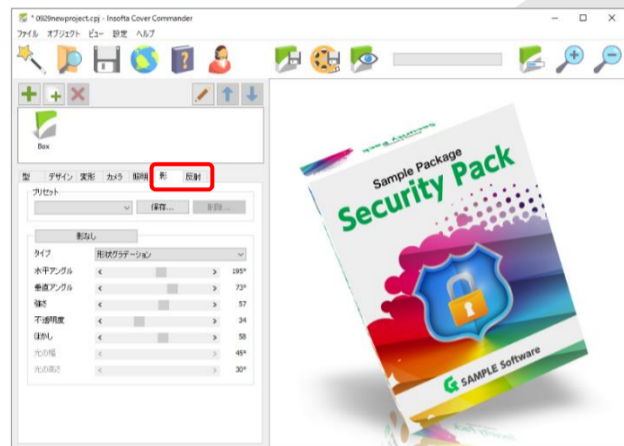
* 0929newproject.cpj - Insofta Cover Commander

ファイル オブジェクト ビュー 設定 ヘルプ

Box

型 デザイン 変形 カメラ 照明 影 反射

プリセット

保存... 削除...

影なし

| | | |
|---|---|---|
| タイプ | 形状グラデーション | |
| 水平アングル | < > | 195° |
| 垂直アングル | < > | 73° |
| 強さ | < > | 57 |
| 不透明度 | < > | 34 |
| ぼかし | < > | 58 |
| 光の幅 | < > | 45° |
| 光の高さ | < > | 30° |

Sample Package
Security Pack
SAMPLE Software